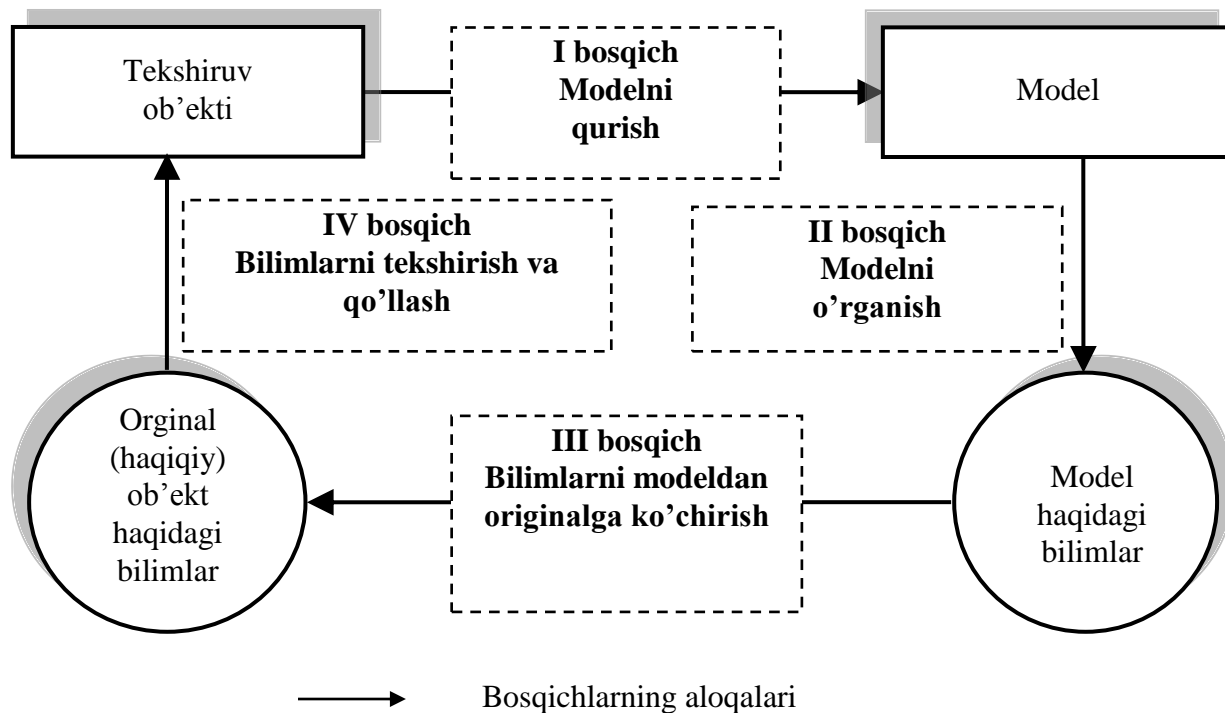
Tekshiruv ob'ekti

I bosqich
Modelni qurish

Model

IV bosqich
Bilimlarni tekshirish va qo'llash

II bosqich
Modelni o'rganish

Orginal (haqiqiy) ob'ekt haqidagi bilimlar

III bosqich
Bilimlarni modeldan originalga ko'chirish

Model haqidagi bilimlar

Bosqichlarning aloqalari